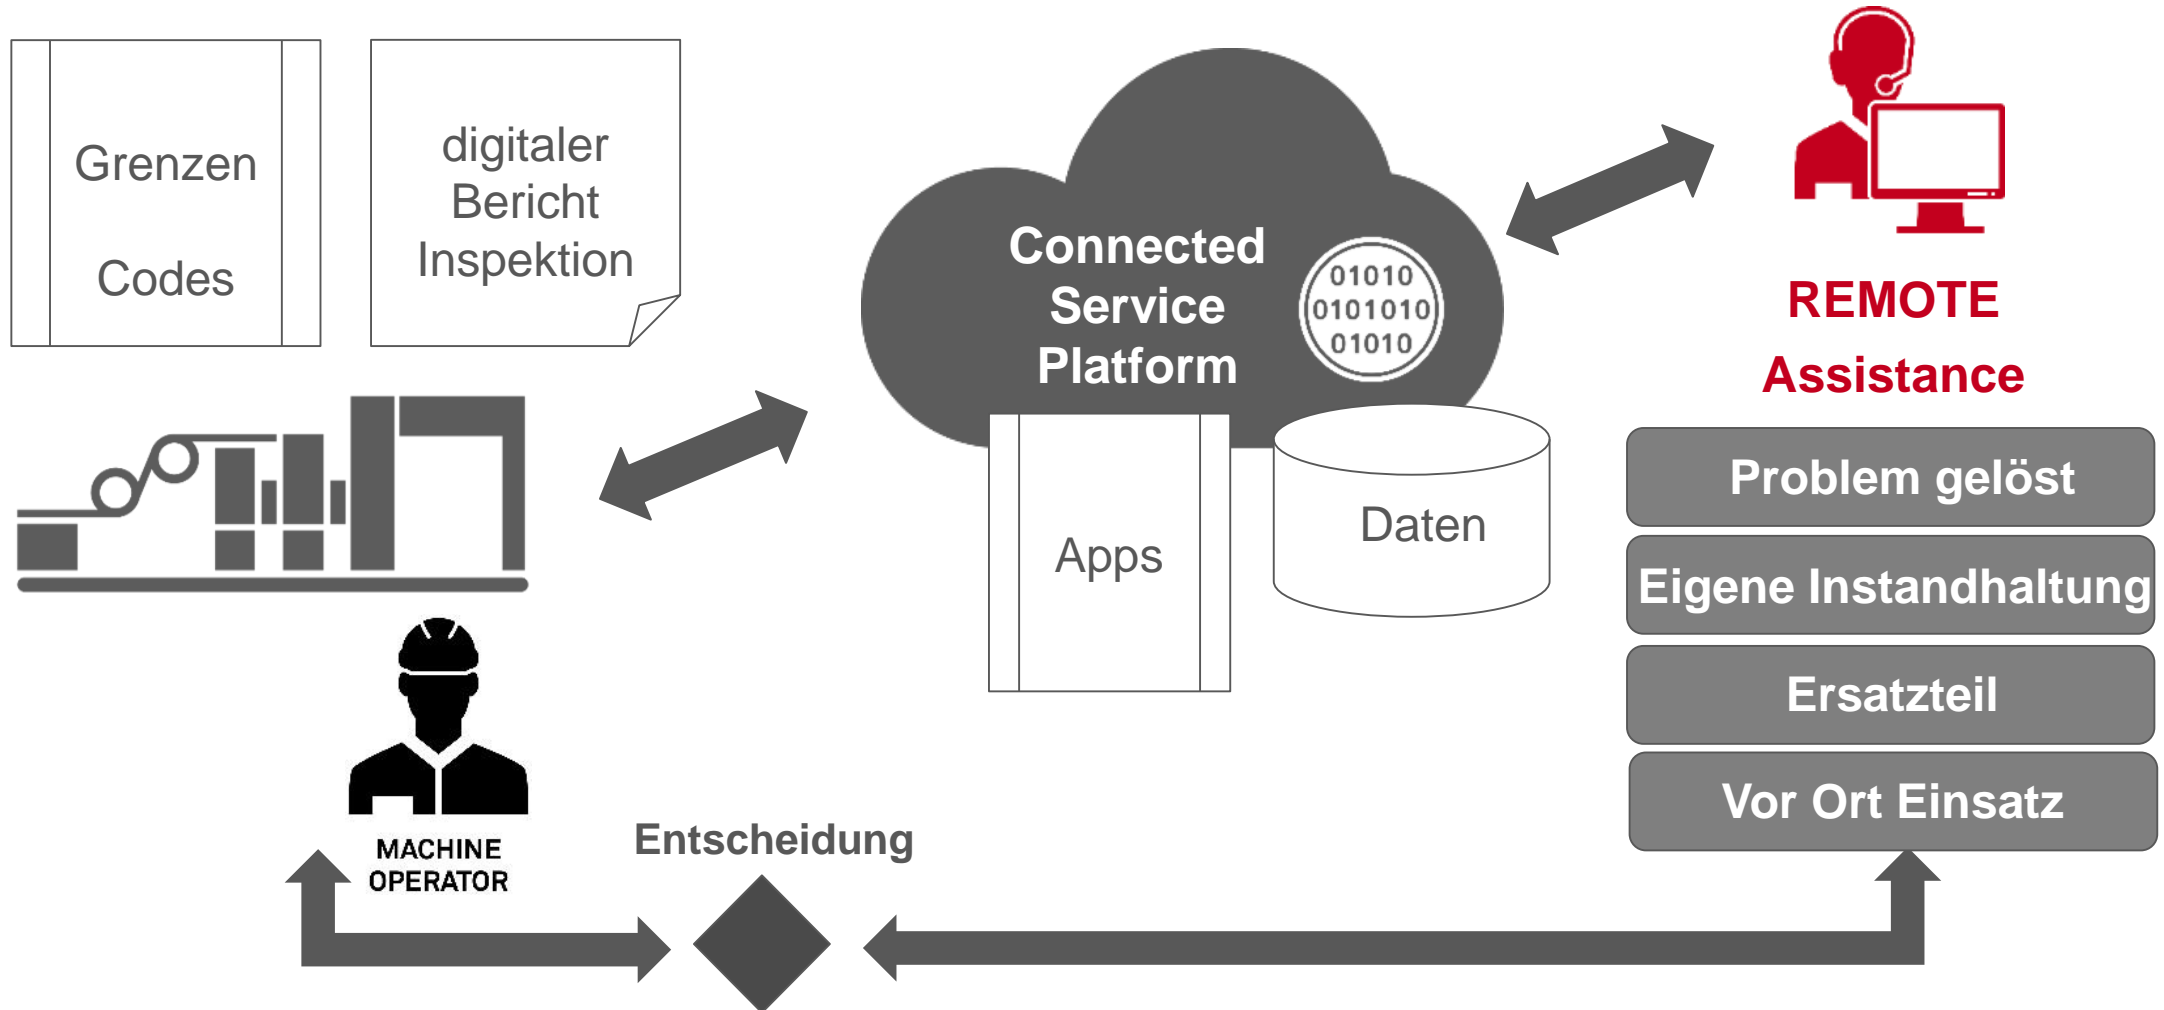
Grenzen

Codes

digitaler Bericht Inspektion

Connected Service Platform

01010
0101010
01010

REMOTE Assistance

Apps

Daten

Problem gelöst

Eigene Instandhaltung

Ersatzteil

Vor Ort Einsatz

MACHINE OPERATOR

Entscheidung